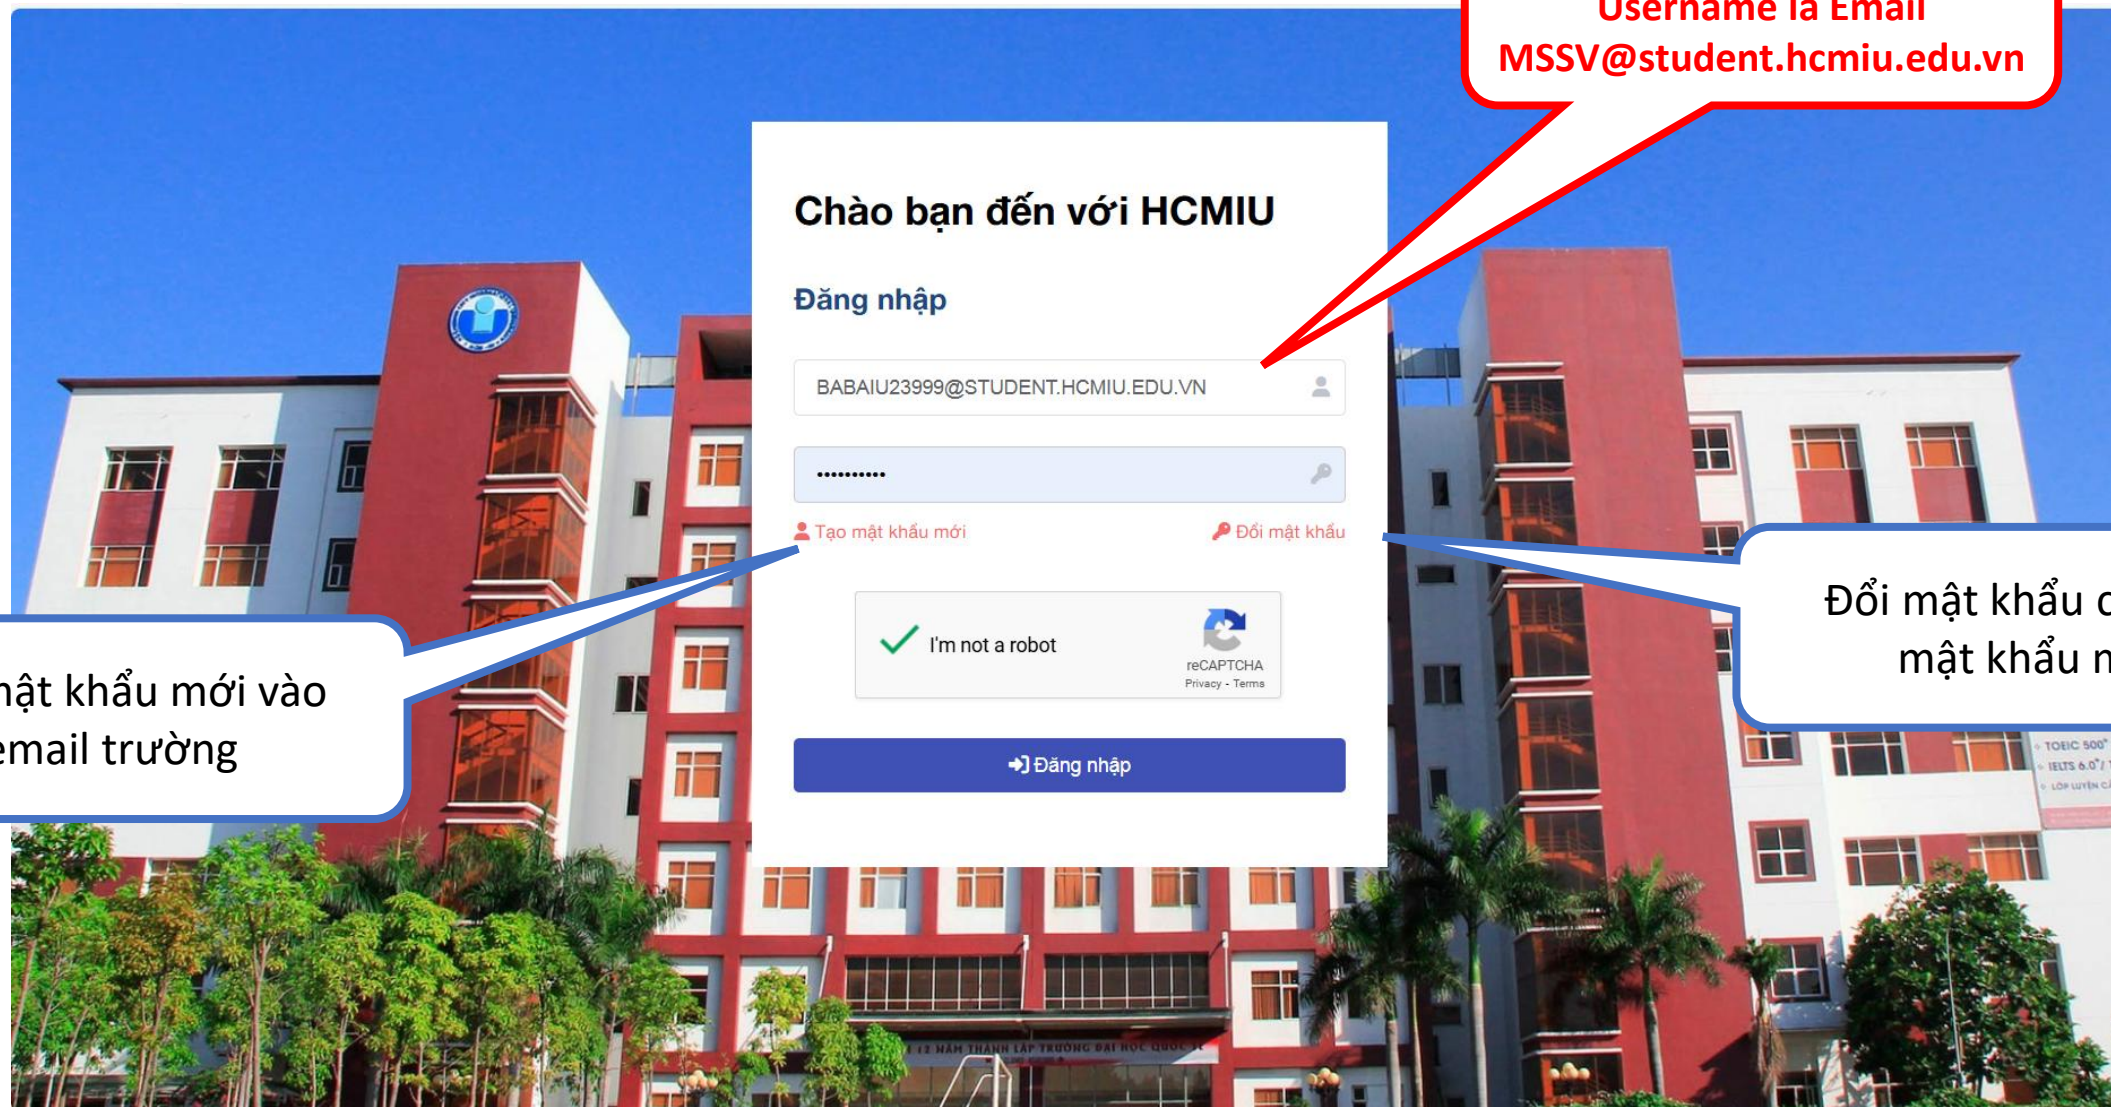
Username là Email
MSSV@student.hcmiu.edu.vn

Chào bạn đến với HCMIU

Đăng nhập

BABAIU23999@STUDENT.HCMIU.EDU.VN

••••••••••

Tạo mật khẩu mới

Đổi mật khẩu

I'm not a robot

reCAPTCHA
Privacy - Terms

Đăng nhập

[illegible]ật khẩu mới vào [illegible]email trường

Đổi mật khẩu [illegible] mật khẩu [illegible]

TOEIC 500 IELTS 6.0 LỚP LUYỆN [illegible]

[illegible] 12 NĂM THÀNH LẬP TRƯỜNG ĐẠI HỌC QUỐC TẾ